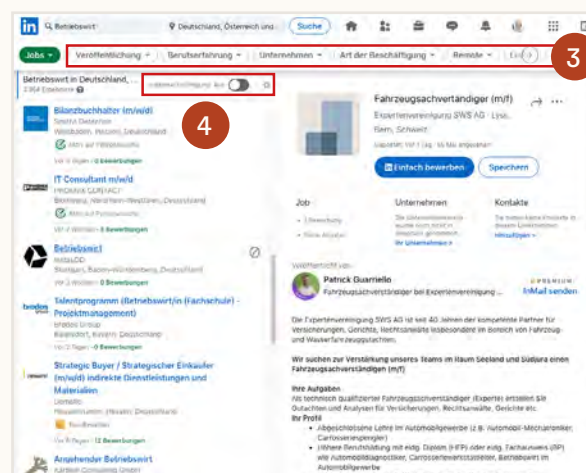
in Betriebswirt Deutschland, Österreich und Suche

Jobs Veröffentlichung Berufserfahrung Unternehmen Art der Beschäftigung Remote

3

Betriebswirt in Deutschland,
2.964 Ergebnisse

Jobbenachrichtigung aus

4

Bilanzbuchhalter (m/w/d)
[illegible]
Weilburg, Hessen, Deutschland
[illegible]
Vor 2 Tagen · 0 Bewerbungen

IT Consultant m/w/d
PROMATIS CONTACT
Bornheim, Nordrhein-Westfalen, Deutschland
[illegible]
Vor 2 Wochen · 0 Bewerbungen

Betriebswirt
IntelliDD
Stuttgart, Baden-Württemberg, Deutschland
Vor 3 Wochen · 0 Bewerbungen

Talentprogramm (Betriebswirt/in (Fachschule) - Projektmanagement)
brodos Group
Baiersdorf, Bayern, Deutschland
Vor 3 Wochen · 0 Bewerbungen

Strategic Buyer / Strategischer Einkäufer (m/w/d) indirekte Dienstleistungen und Materialien
Uzin Utz
Neuenstadt, Hessen, Deutschland
Vor 6 Tagen · 12 Bewerbungen

Angehender Betriebswirt
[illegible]

Fahrzeugsachverständiger (m/f)
Experten­vereinigung SWS AG · Lyss, Bern, Schweiz
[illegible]

Einfach bewerben Speichern

Job Unternehmen Kontakte

Veröffentlicht von
Patrick Guarriello
Fahrzeugsachverständiger bei Expertenvereinigung ...
PREMIUM
InMail senden

Die Expertenvereinigung SWS AG ist seit 40 Jahren der kompetente Partner für Versicherungen, Gerichte, Rechtsanwälte insbesondere im Bereich von Fahrzeug- und Wasserfahrzeugsgutachten.

Wir suchen zur Verstärkung unseres Teams im Raum Seeland und Südjura einen Fahrzeugsachverständigen (m/f)

Ihre Aufgaben
Als technisch qualifizierter Fahrzeugsachverständiger (Experte) erstellen Sie Gutachten und Analysen für Versicherungen, Rechtsanwälte, Gerichte etc.
Ihr Profil
• Abgeschlossene Lehre im Automobilgewerbe (z.B. Automobil-Mechatroniker, Carrosseriespengler)
• Höhere Berufsbildung mit eidg. Diplom (HFP) oder eidg. Fachausweis (BP) wie Automobildiagnostiker, Carrosseriewerkstattleiter, Betriebswirt im Automobilgewerbe